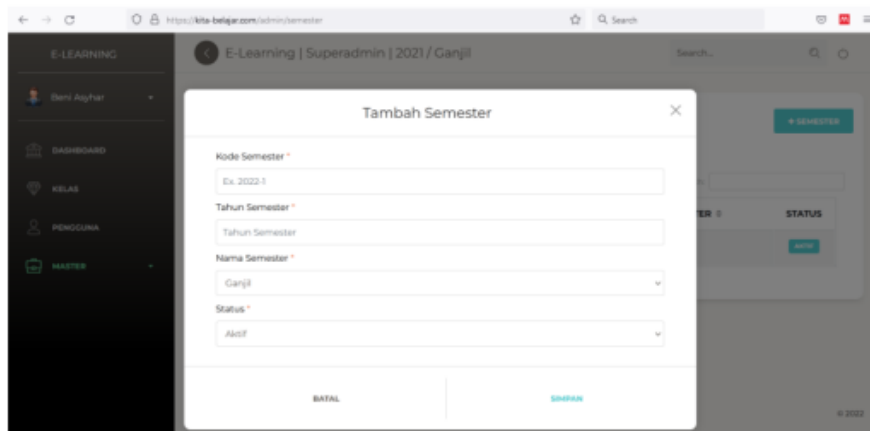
https://kita-belajar.com/admin/semester

Search

E-LEARNING

Beni Asyhar

DASHBOARD

KELAS

PENGGUNA

MASTER

E-Learning | Superadmin | 2021 / Ganjil

Search...

+ SEMESTER

TER

STATUS

AKTIF

Tambah Semester

Kode Semester *

Ex. 2022-1

Tahun Semester *

Tahun Semester

Nama Semester *

Ganjil

Status *

Aktif

BATAL

SIMPAN

© 2022